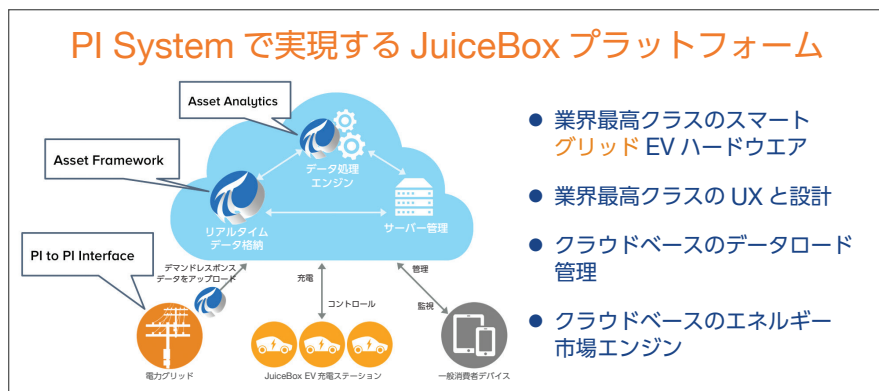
PI System で実現する JuiceBox プラットフォーム

Asset Analytics

Asset Framework

データ処理エンジン

リアルタイムデータ格納

サーバー管理

PI to PI Interface

デマンドレスポンスデータをアップロード

充電

コントロール

管理

監視

電力グリッド

JuiceBox EV 充電ステーション

一般消費者デバイス

● 業界最高クラスのスマートグリッド EV ハードウエア

● 業界最高クラスの UX と設計

● クラウドベースのデータロード管理

● クラウドベースのエネルギー市場エンジン